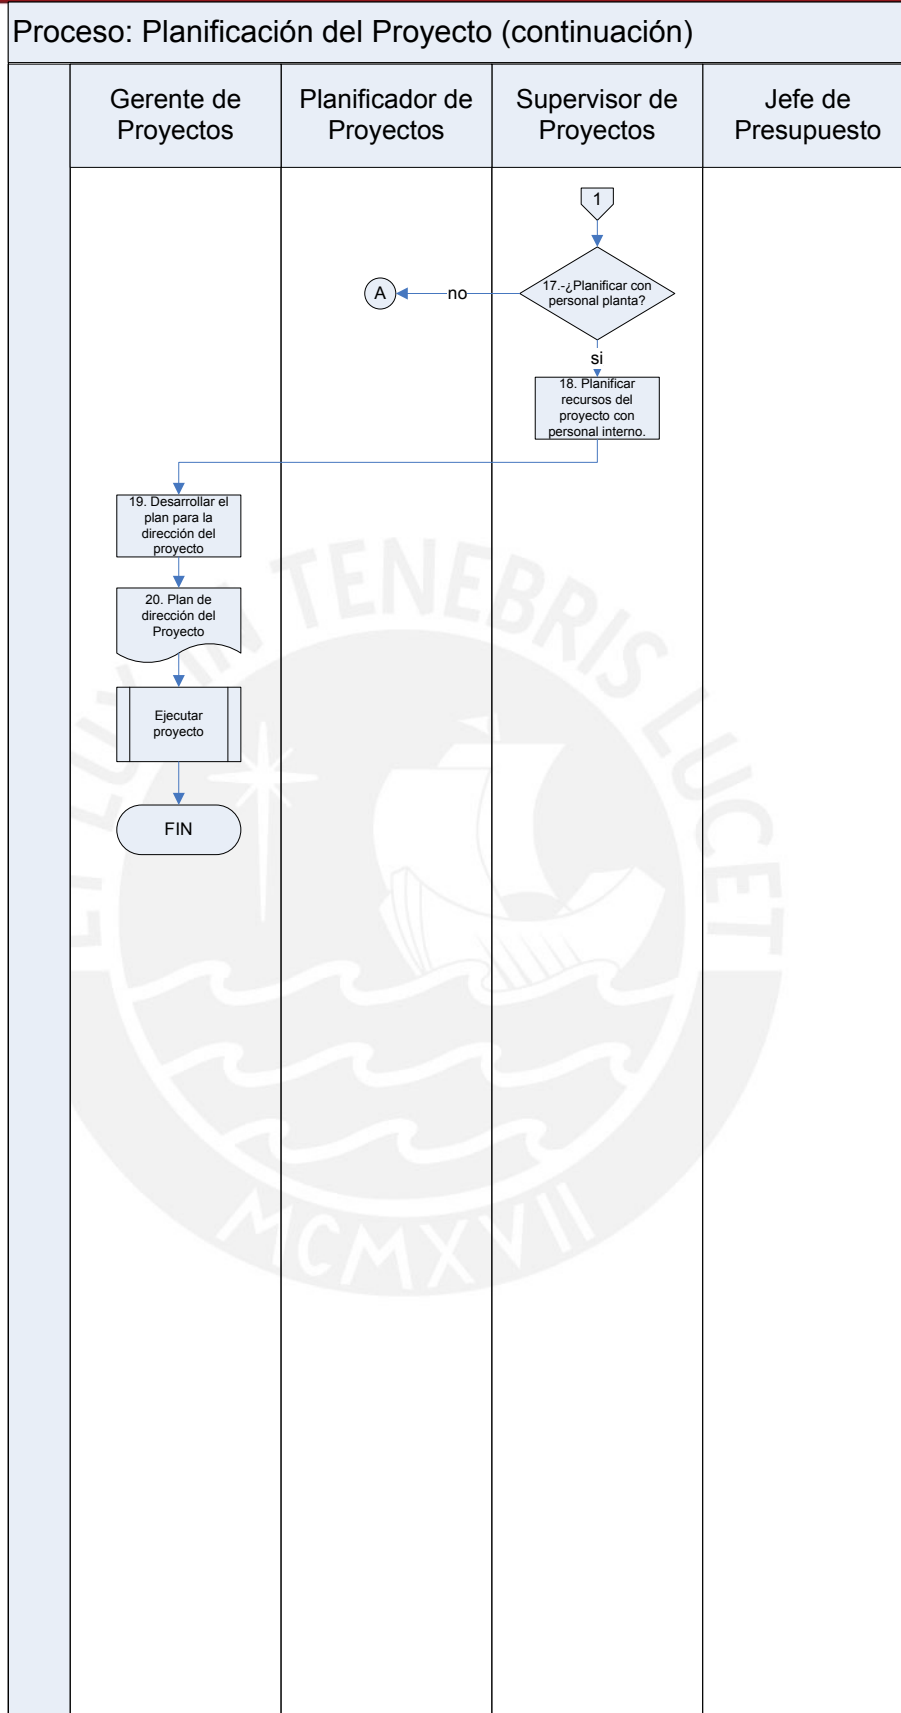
Proceso: Planificación del Proyecto (continuación)

| Gerente de Proyectos | Planificador de Proyectos | Supervisor de Proyectos | Jefe de Presupuesto |
|---|---|---|---|

1

17.-¿Planificar con personal planta?

no

A

si

18. Planificar recursos del proyecto con personal interno.

19. Desarrollar el plan para la dirección del proyecto

20. Plan de dirección del Proyecto

Ejecutar proyecto

FIN

LUX IN TENEBRIS LUCET

MCMXVII